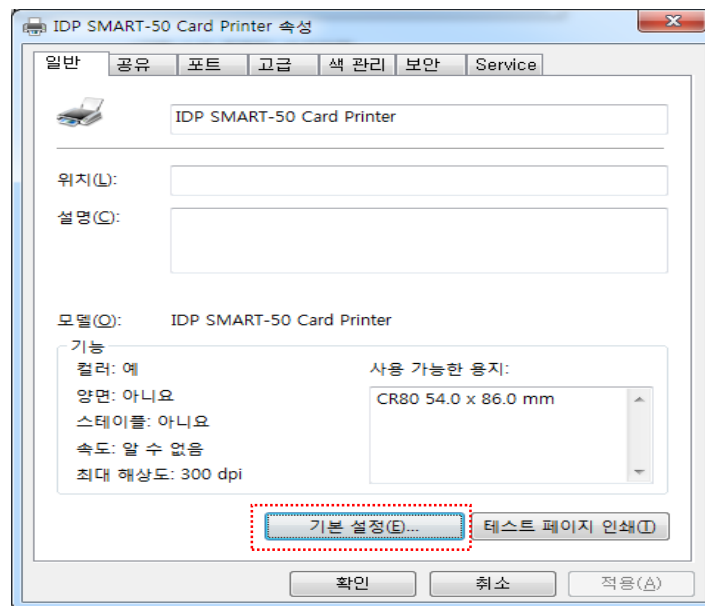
IDP SMART-50 Card Printer 속성

일반 | 공유 | 포트 | 고급 | 색 관리 | 보안 | Service

IDP SMART-50 Card Printer

위치(L):

설명(C):

모델(O): IDP SMART-50 Card Printer

기능

컬러: 예

양면: 아니요

스테이플: 아니요

속도: 알 수 없음

최대 해상도: 300 dpi

사용 가능한 용지:

CR80 54.0 x 86.0 mm

기본 설정(E)...

테스트 페이지 인쇄(T)

확인

취소

적용(A)